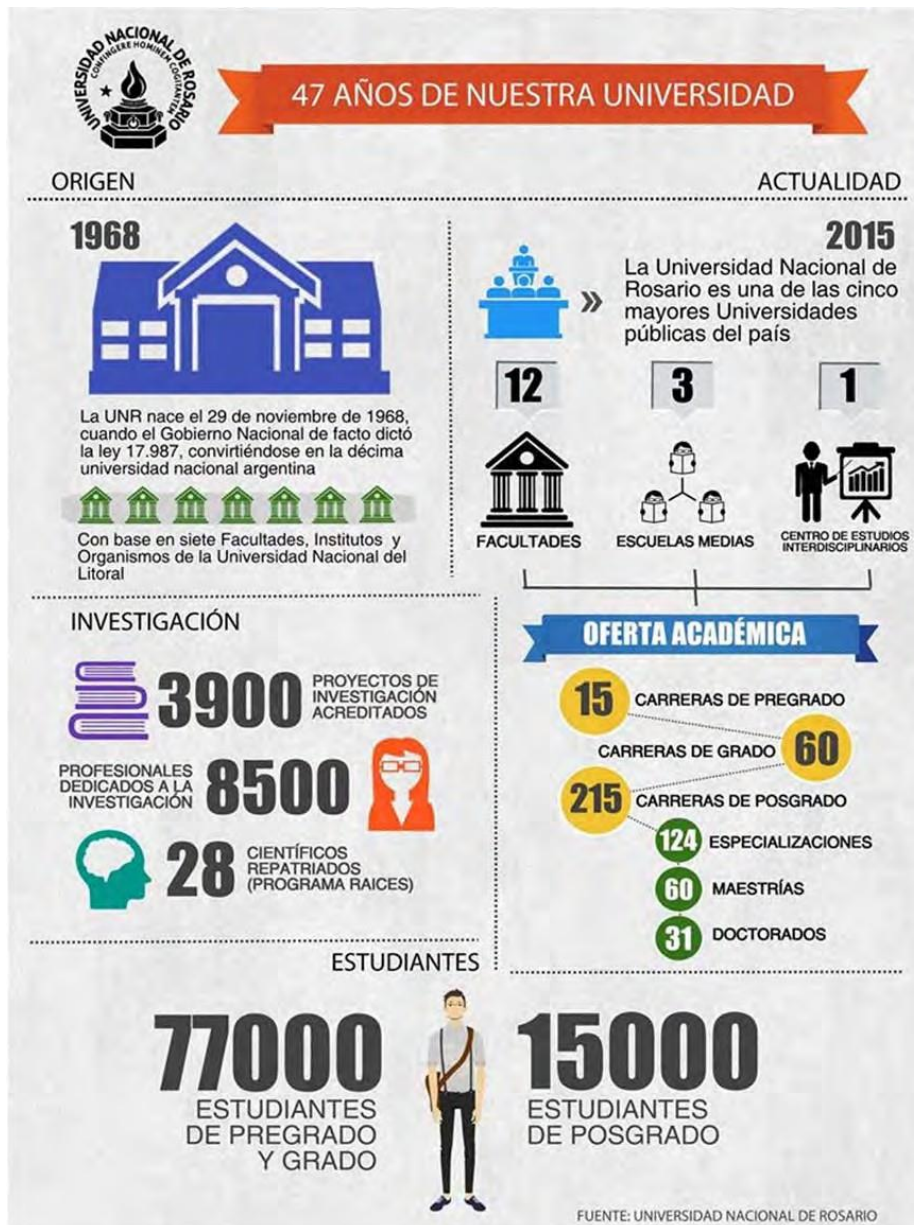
UNIVERSIDAD NACIONAL DE ROSARIO
CONTINGERE HOMINEM COGITANTEM

47 AÑOS DE NUESTRA UNIVERSIDAD

ORIGEN

ACTUALIDAD

1968

La UNR nace el 29 de noviembre de 1968, cuando el Gobierno Nacional de facto dictó la ley 17.987, convirtiéndose en la décima universidad nacional argentina

Con base en siete Facultades, Institutos y Organismos de la Universidad Nacional del Litoral

2015

La Universidad Nacional de Rosario es una de las cinco mayores Universidades públicas del país

12
FACULTADES

3
ESCUELAS MEDIAS

1
CENTRO DE ESTUDIOS INTERDISCIPLINARIOS

INVESTIGACIÓN

3900 PROYECTOS DE INVESTIGACIÓN ACREDITADOS

PROFESIONALES DEDICADOS A LA INVESTIGACIÓN 8500

28 CIENTÍFICOS REPATRIADOS (PROGRAMA RAICES)

OFERTA ACADÉMICA

15 CARRERAS DE PREGRADO

CARRERAS DE GRADO 60

215 CARRERAS DE POSGRADO

124 ESPECIALIZACIONES

60 MAESTRÍAS

31 DOCTORADOS

ESTUDIANTES

77000
ESTUDIANTES DE PREGRADO Y GRADO

15000
ESTUDIANTES DE POSGRADO

FUENTE: UNIVERSIDAD NACIONAL DE ROSARIO